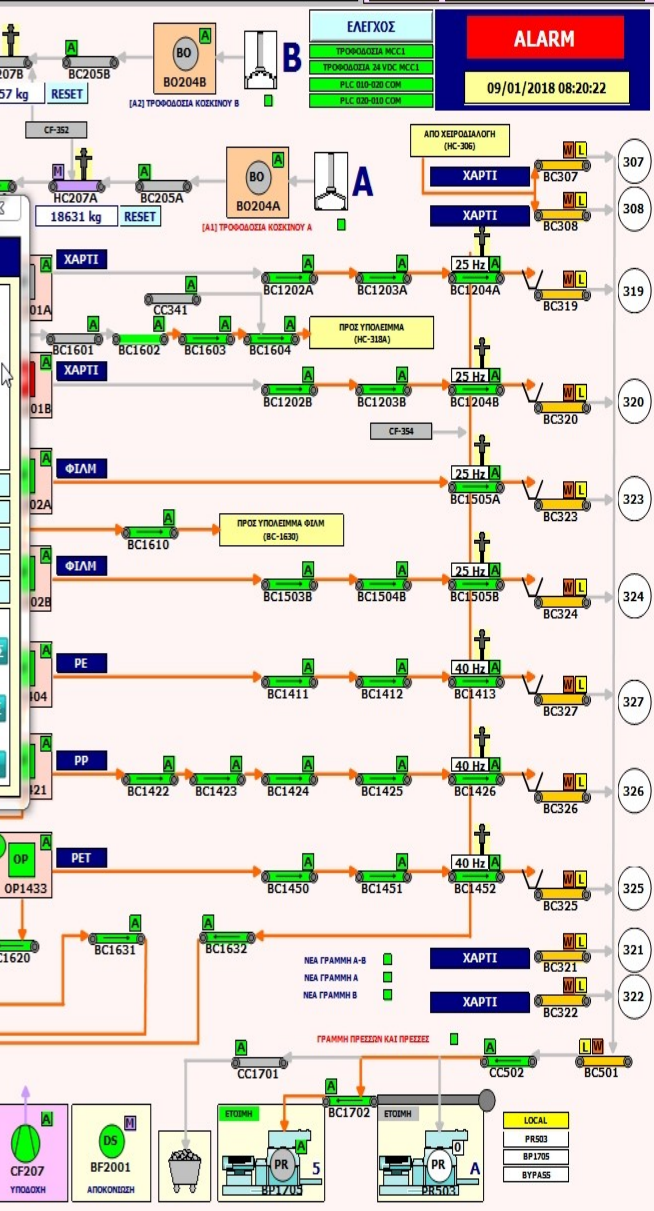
207B
A
BC205B
57 kg
RESET
BO
A
BO204B
[A2] ΤΡΟΦΟΔΟΣΙΑ ΚΟΣΚΙΝΟΥ Β
B
ΕΛΕΓΧΟΣ
ΤΡΟΦΟΔΟΣΙΑ MCC1
ΤΡΟΦΟΔΟΣΙΑ 24 VDC MCC1
PLC 010-020 COM
PLC 020-010 COM
ALARM
09/01/2018 08:20:22
CF-352
M
A
HC207A
BC205A
18631 kg
RESET
BO
A
BO204A
[A1] ΤΡΟΦΟΔΟΣΙΑ ΚΟΣΚΙΝΟΥ Α
A
ΑΠΟ ΧΕΙΡΟΔΙΑΛΟΓΗ (HC-306)
ΧΑΡΤΙ
W L
BC307
307
ΧΑΡΤΙ
W L
BC308
308
ΧΑΡΤΙ
01A
A
BC1202A
A
BC1203A
25 Hz
A
BC1204A
W L
BC319
319
CC341
A
A
A
A
BC1601
BC1602
BC1603
BC1604
ΠΡΟΣ ΥΠΟΛΕΙΜΜΑ (HC-318A)
ΧΑΡΤΙ
01B
A
BC1202B
A
BC1203B
25 Hz
BC1204B
W L
BC320
320
CF-354
ΦΙΛΜ
02A
25 Hz
A
BC1505A
W L
BC323
323
A
BC1610
ΠΡΟΣ ΥΠΟΛΕΙΜΜΑ ΦΙΛΜ (BC-1630)
ΦΙΛΜ
02B
A
BC1503B
A
BC1504B
25 Hz
A
BC1505B
W L
BC324
324
PE
404
A
BC1411
A
BC1412
40 Hz
A
BC1413
W L
BC327
327
PP
421
A
A
A
A
BC1422
BC1423
BC1424
BC1425
40 Hz
A
BC1426
W L
BC326
326
OP
OP1433
PET
A
BC1450
A
BC1451
40 Hz
A
BC1452
W L
BC325
325
1620
A
BC1631
A
BC1632
ΝΕΑ ΓΡΑΜΜΗ Α-Β
ΝΕΑ ΓΡΑΜΜΗ Α
ΝΕΑ ΓΡΑΜΜΗ Β
ΧΑΡΤΙ
W L
BC321
321
ΧΑΡΤΙ
W L
BC322
322
ΓΡΑΜΜΗ ΠΡΕΣΣΩΝ ΚΑΙ ΠΡΕΣΣΕΣ
A
CC1701
A
CC502
L W
BC501
A
BC1702
ΕΤΟΙΜΗ
PR
5
BP1705
ΕΤΟΙΜΗ
0
PR
A
PR503
LOCAL
PR503
BP1705
BYPASS
A
CF207
ΥΠΟΔΟΧΗ
DS
M
BF2001
ΑΠΟΚΟΝΙΩΣΗ